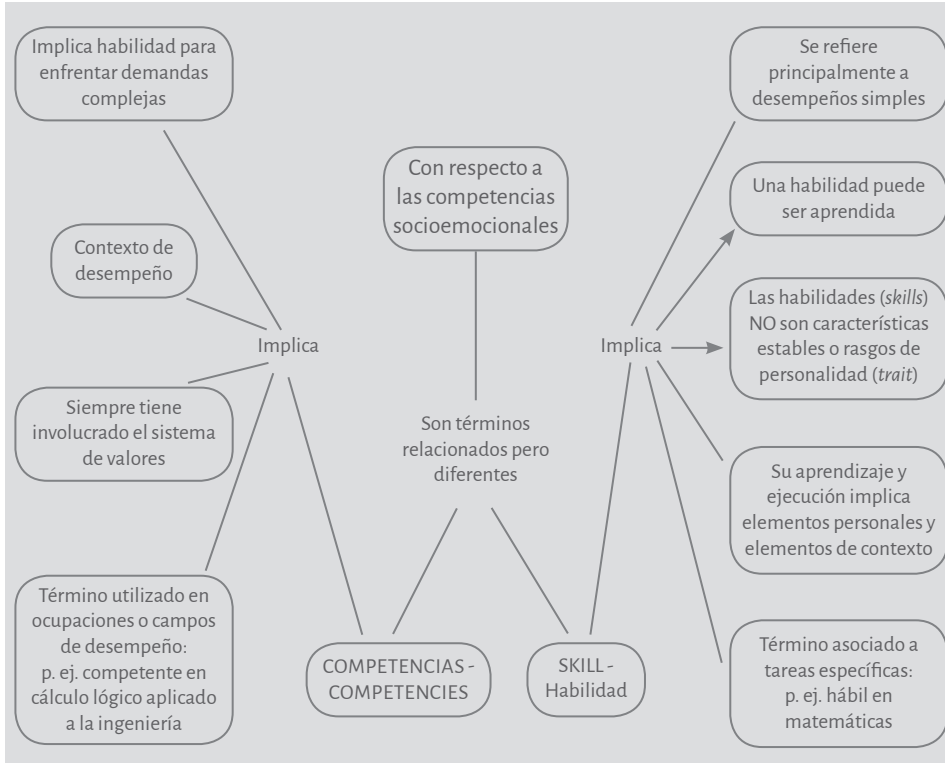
Implica habilidad para enfrentar demandas complejas

Contexto de desempeño

Siempre tiene involucrado el sistema de valores

Término utilizado en ocupaciones o campos de desempeño: p. ej. competente en cálculo lógico aplicado a la ingeniería

Implica

Con respecto a las competencias socioemocionales

Son términos relacionados pero diferentes

COMPETENCIAS - COMPETENCIES

SKILL - Habilidad

Implica

Se refiere principalmente a desempeños simples

Una habilidad puede ser aprendida

Las habilidades (*skills*) NO son características estables o rasgos de personalidad (*trait*)

Su aprendizaje y ejecución implica elementos personales y elementos de contexto

Término asociado a tareas específicas: p. ej. hábil en matemáticas